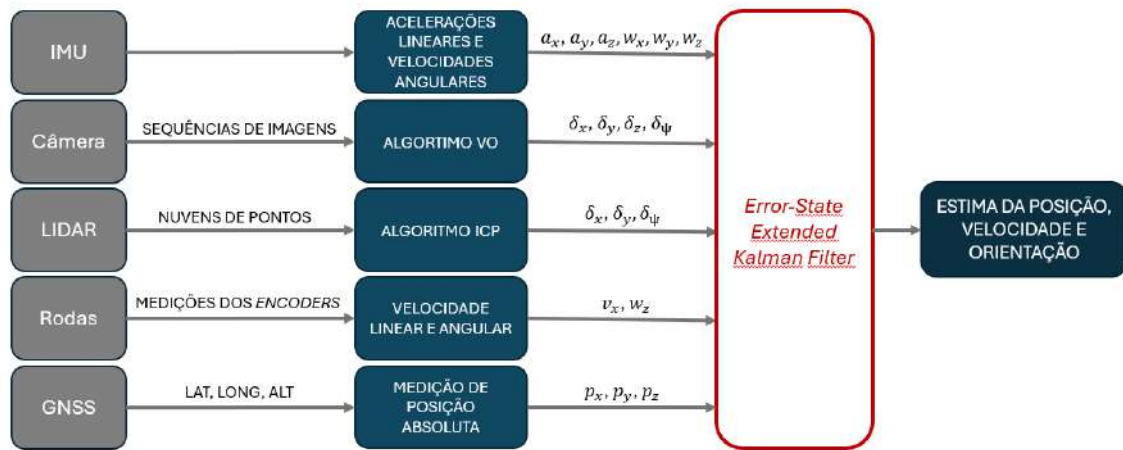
IMU

ACELERAÇÕES LINEARES E VELOCIDADES ANGULARES

$a_x, a_y, a_z, w_x, w_y, w_z$

Câmera

SEQUÊNCIAS DE IMAGENS

ALGORTIMO VO

$\delta_x, \delta_y, \delta_z, \delta_\psi$

LIDAR

NUVENS DE PONTOS

ALGORITMO ICP

$\delta_x, \delta_y, \delta_\psi$

Rodas

MEDIÇÕES DOS *ENCODERS*

VELOCIDADE LINEAR E ANGULAR

$v_x, w_z$

GNSS

LAT, LONG, ALT

MEDIÇÃO DE POSIÇÃO ABSOLUTA

$p_x, p_y, p_z$

*Error-State Extended Kalman Filter*

ESTIMA DA POSIÇÃO, VELOCIDADE E ORIENTAÇÃO